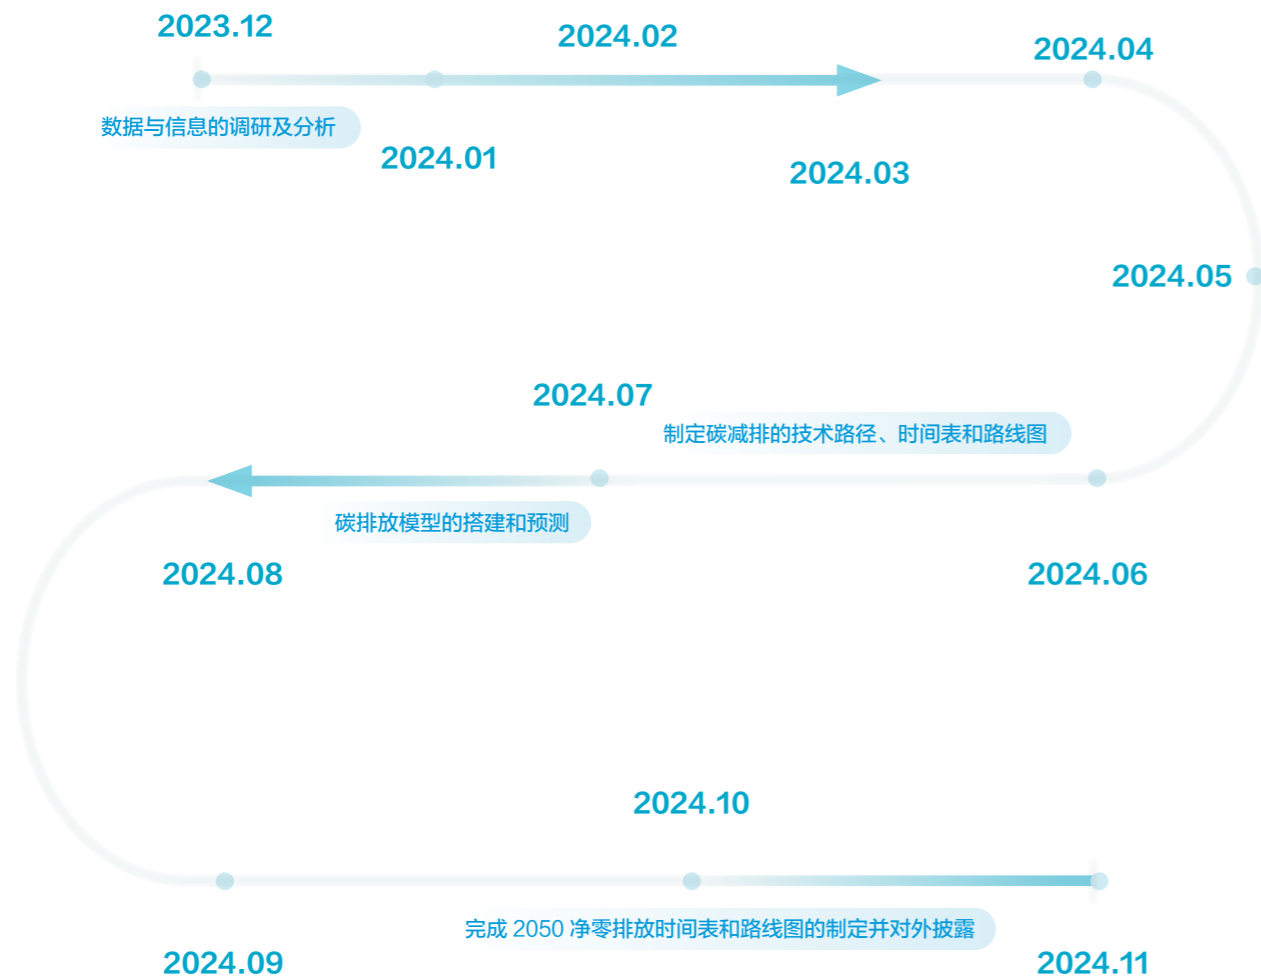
2023.12

2024.02

2024.04

数据与信息的调研及分析

2024.01

2024.03

2024.05

2024.07

制定碳减排的技术路径、时间表和路线图

碳排放模型的搭建和预测

2024.08

2024.06

2024.10

完成 2050 净零排放时间表和路线图的制定并对外披露

2024.09

2024.11